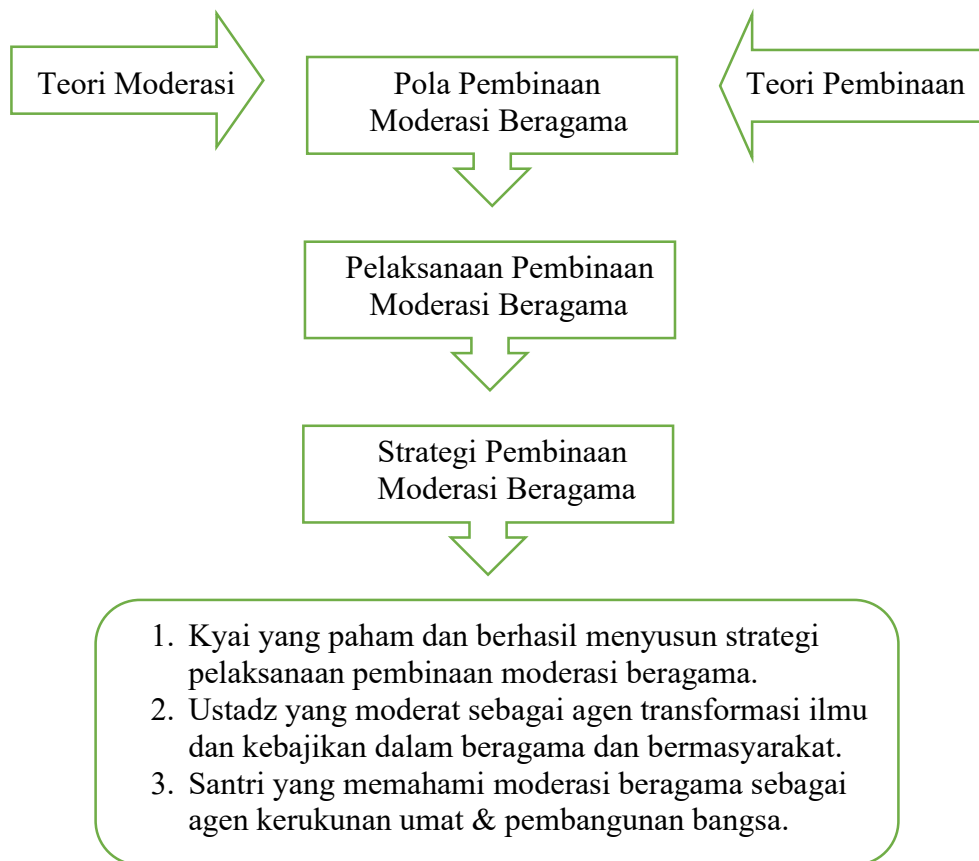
Teori Moderasi

Pola Pembinaan Moderasi Beragama

Teori Pembinaan

Pelaksanaan Pembinaan Moderasi Beragama

Strategi Pembinaan Moderasi Beragama

1. Kyai yang paham dan berhasil menyusun strategi pelaksanaan pembinaan moderasi beragama.
2. Ustadz yang moderat sebagai agen transformasi ilmu dan kebajikan dalam beragama dan bermasyarakat.
3. Santri yang memahami moderasi beragama sebagai agen kerukunan umat & pembangunan bangsa.